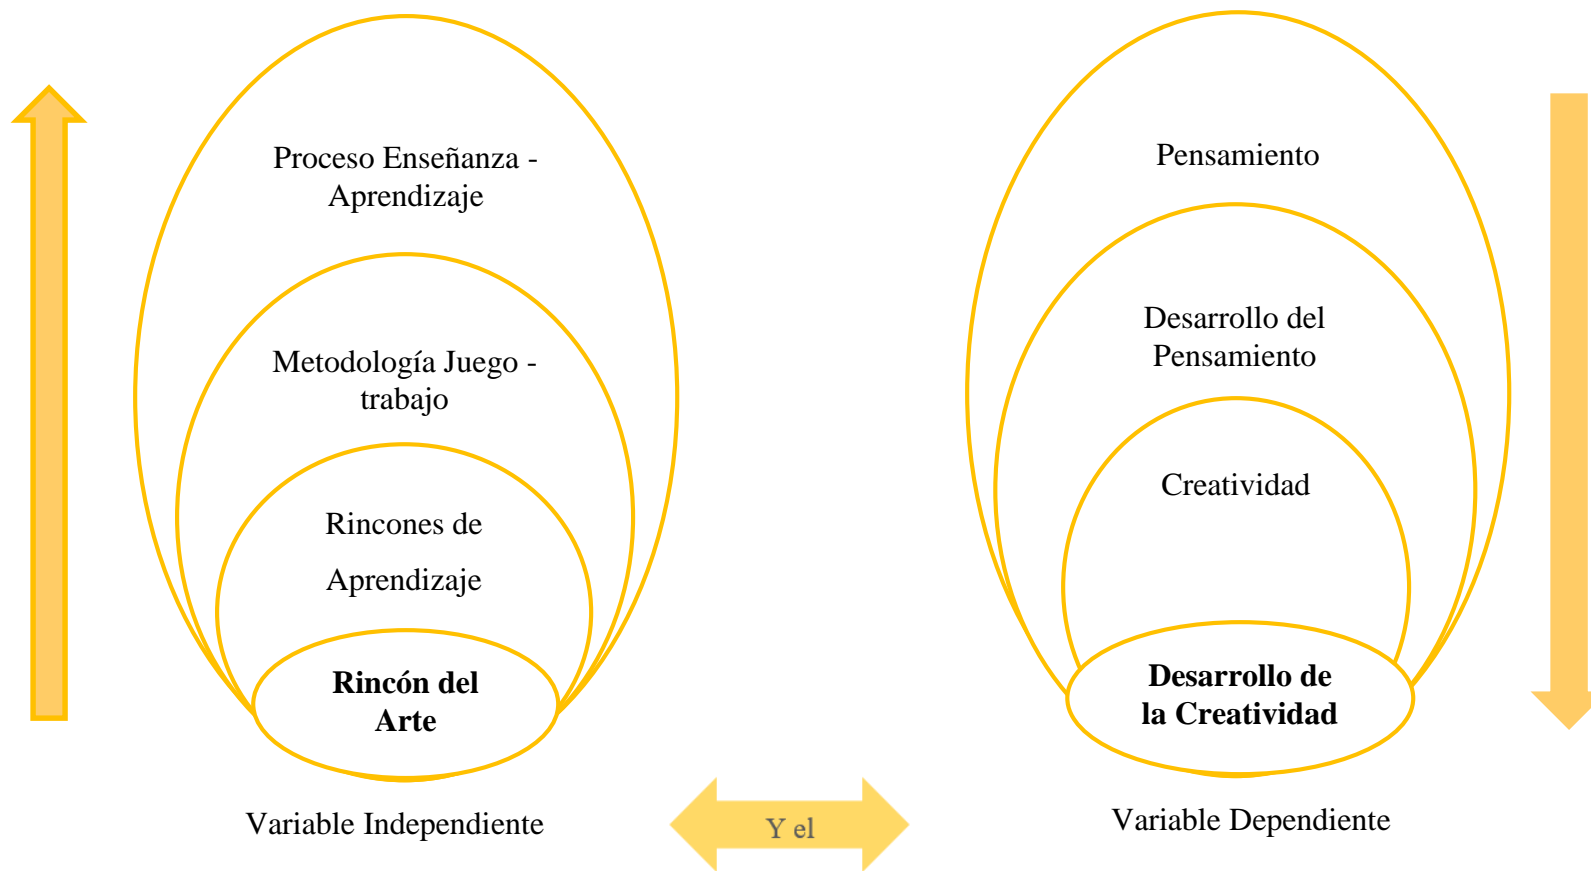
Proceso Enseñanza - Aprendizaje

Metodología Juego - trabajo

Rincones de Aprendizaje

**Rincón del Arte**

Variable Independiente

Y el

Pensamiento

Desarrollo del Pensamiento

Creatividad

**Desarrollo de la Creatividad**

Variable Dependiente